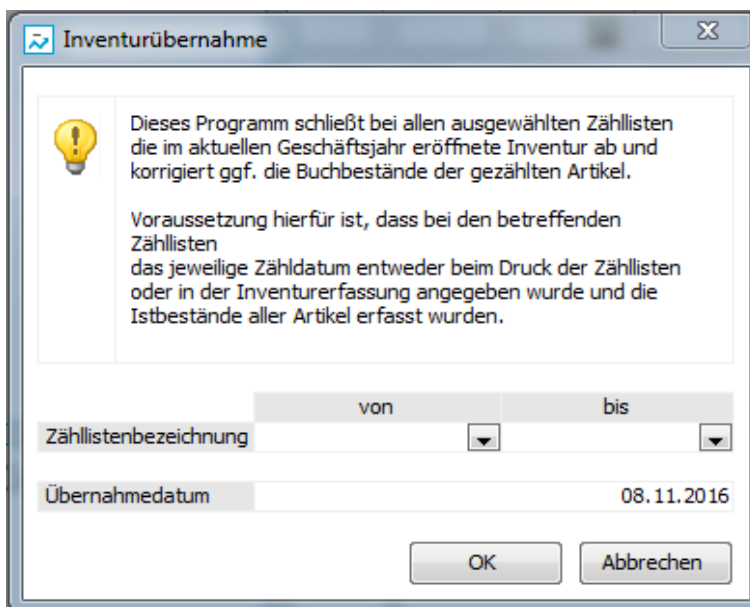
Inventurübernahme

Dieses Programm schließt bei allen ausgewählten Zähllisten die im aktuellen Geschäftsjahr eröffnete Inventur ab und korrigiert ggf. die Buchbestände der gezählten Artikel.

Voraussetzung hierfür ist, dass bei den betreffenden Zähllisten
das jeweilige Zähldatum entweder beim Druck der Zähllisten oder in der Inventurerfassung angegeben wurde und die Istbestände aller Artikel erfasst wurden.

| | von | bis |
|---|---|---|
| Zähllistenbezeichnung | | |

Übernahmedatum 08.11.2016

OK Abbrechen